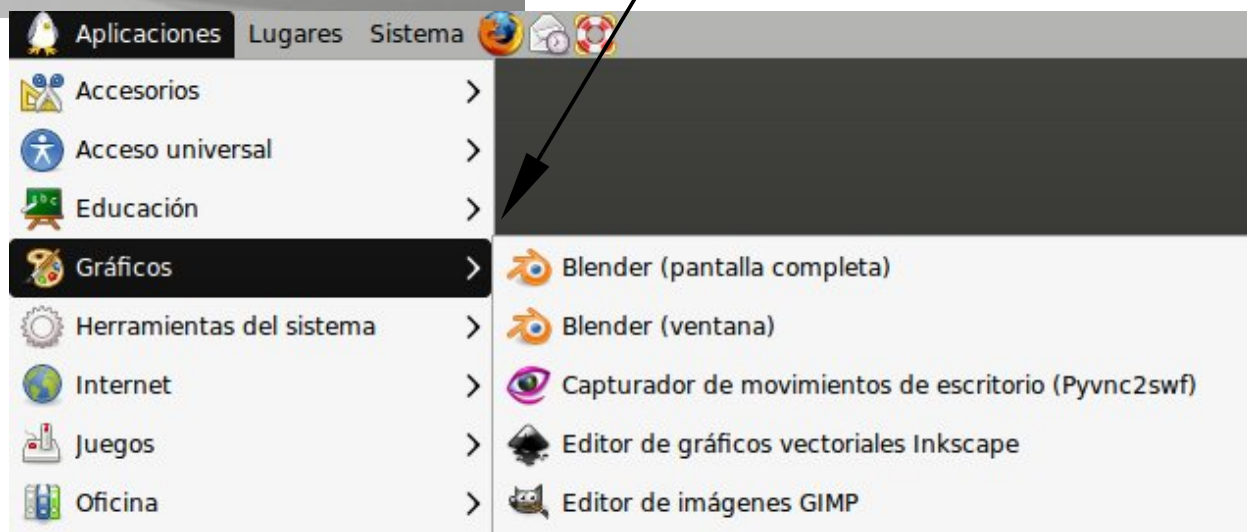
Aplicaciones Lugares Sistema

Accesorios >
Acceso universal >
Educación >
Gráficos >
Herramientas del sistema >
Internet >
Juegos >
Oficina >

Blender (pantalla completa)
Blender (ventana)
Capturador de movimientos de escritorio (Pyvnc2swf)
Editor de gráficos vectoriales Inkscape
Editor de imágenes GIMP